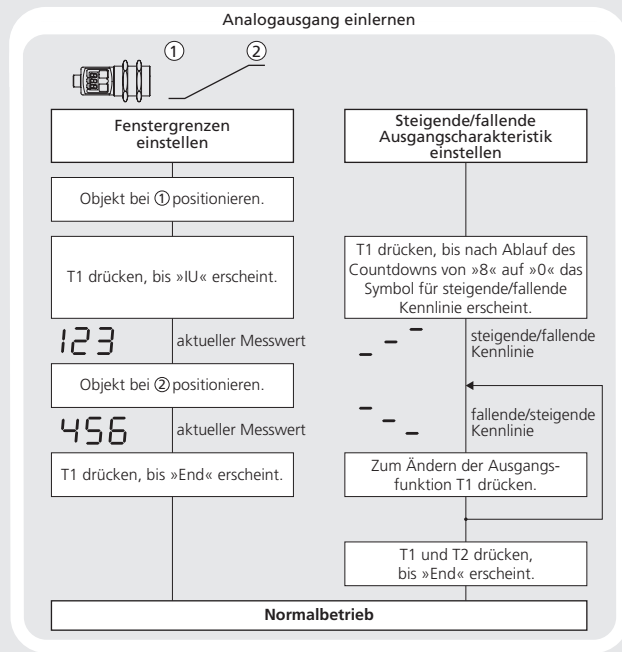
Analogausgang einlernen

①

②

Fenstergrenzen einstellen

Objekt bei ① positionieren.

T1 drücken, bis »IU« erscheint.

123

aktueller Messwert

Objekt bei ② positionieren.

456

aktueller Messwert

T1 drücken, bis »End« erscheint.

Steigende/fallende Ausgangscharakteristik einstellen

T1 drücken, bis nach Ablauf des Countdowns von »8« auf »0« das Symbol für steigende/fallende Kennlinie erscheint.

steigende/fallende Kennlinie

fallende/steigende Kennlinie

Zum Ändern der Ausgangsfunktion T1 drücken.

T1 und T2 drücken, bis »End« erscheint.

Normalbetrieb